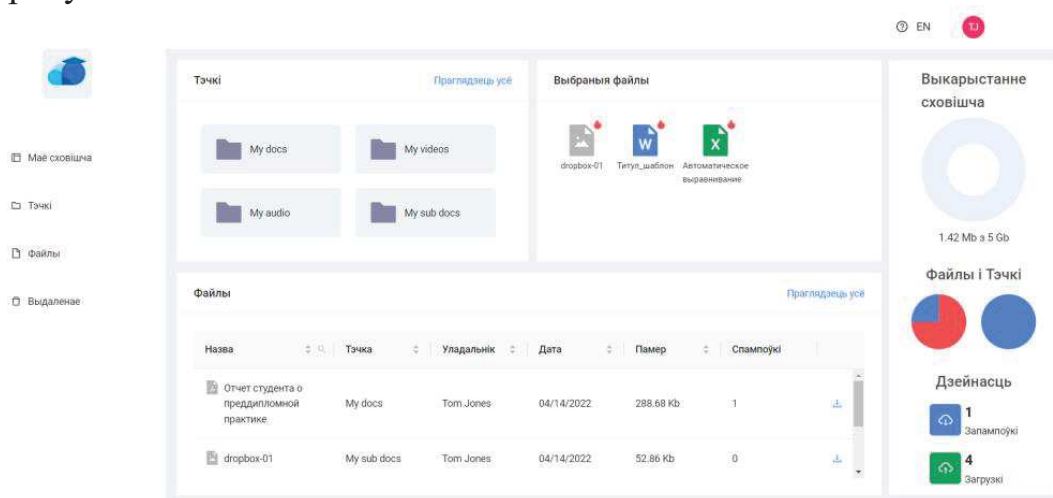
EN TJ

Маё сховішча

Тэчкі

Файлы

Выдаленае

Тэчкі

Прагледзець усё

My docs

My videos

My audio

My sub docs

Выбраныя файлы

dropbox-01

Титул_шаблон

Автоматическое выравнивание

Выкарыстанне сховішча

1.42 Mb з 5 Gb

Файлы і Тэчкі

Дзейнасць

1
Запампоўкі

4
Загрузкі

Файлы

Прагледзець усё

| Назва | Тэчка | Уладальнік | Дата | Памер | Спампоўкі |
|---|---|---|---|---|---|
| Отчет студента о преддипломной практике | My docs | Tom Jones | 04/14/2022 | 288.68 Kb | 1 |
| dropbox-01 | My sub docs | Tom Jones | 04/14/2022 | 52.86 Kb | 0 |